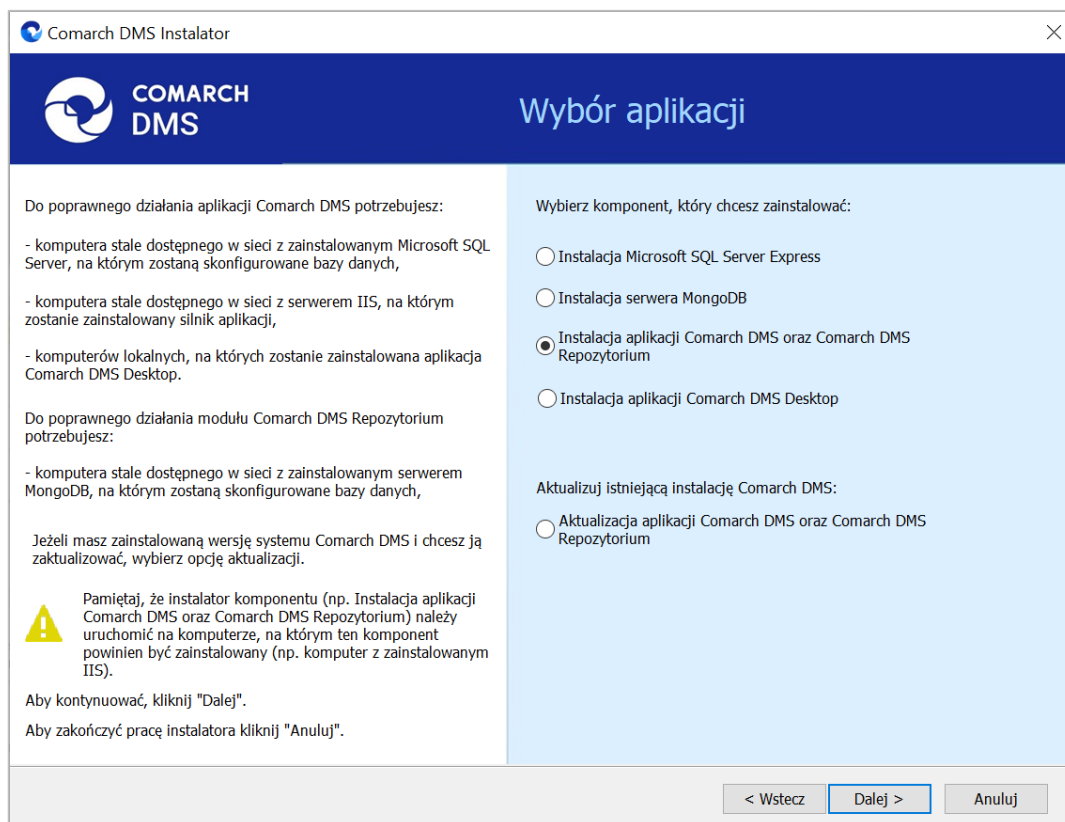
Comarch DMS Instalator

COMARCH DMS

Wybór aplikacji

Do poprawnego działania aplikacji Comarch DMS potrzebujesz:

- komputera stale dostępnego w sieci z zainstalowanym Microsoft SQL Server, na którym zostaną skonfigurowane bazy danych,

- komputera stale dostępnego w sieci z serwerem IIS, na którym zostanie zainstalowany silnik aplikacji,

- komputerów lokalnych, na których zostanie zainstalowana aplikacja Comarch DMS Desktop.

Do poprawnego działania modułu Comarch DMS Repozytorium potrzebujesz:

- komputera stale dostępnego w sieci z zainstalowanym serwerem MongoDB, na którym zostaną skonfigurowane bazy danych,

Jeżeli masz zainstalowaną wersję systemu Comarch DMS i chcesz ją zaktualizować, wybierz opcję aktualizacji.

Pamiętaj, że instalator komponentu (np. Instalacja aplikacji Comarch DMS oraz Comarch DMS Repozytorium) należy uruchomić na komputerze, na którym ten komponent powinien być zainstalowany (np. komputer z zainstalowanym IIS).

Aby kontynuować, kliknij "Dalej".

Aby zakończyć pracę instalatora kliknij "Anuluj".

Wybierz komponent, który chcesz zainstalować:

Instalacja Microsoft SQL Server Express

Instalacja serwera MongoDB

Instalacja aplikacji Comarch DMS oraz Comarch DMS Repozytorium

Instalacja aplikacji Comarch DMS Desktop

Aktualizuj istniejącą instalację Comarch DMS:

Aktualizacja aplikacji Comarch DMS oraz Comarch DMS Repozytorium

< Wstecz

Dalej >

Anuluj